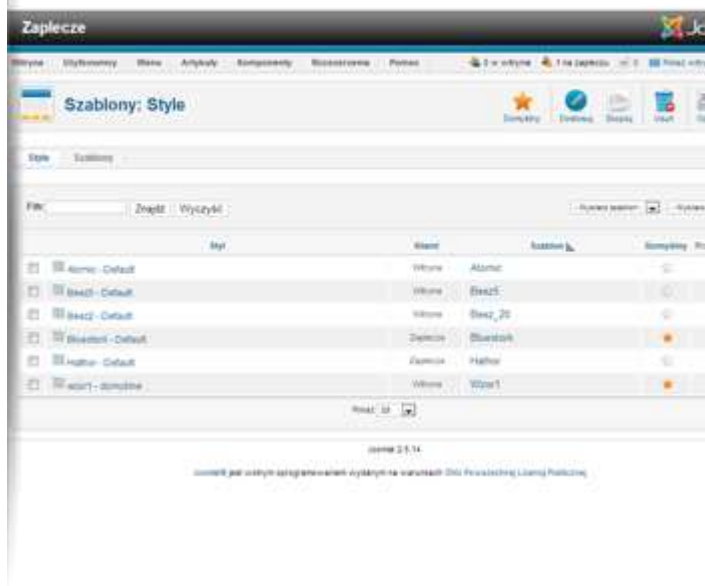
Zaplecze

Witryna Użytkownicy Menu Artykuły Komponenty Rozszerzenia Pomoc

Szablony: Style

Domyślny Duplikuj Edytuj Usuń

Style Szablony

Filtr: Znajdź Wyczyść

| | Styl | Klient | Szablon | Domyślny |
|---|---|---|---|---|
| | Atomic - Default | Witryna | Atomic | |
| | Beez5 - Default | Witryna | Beez5 | |
| | Beez2 - Default | Witryna | Beez_20 | |
| | Bluestork - Default | Zaplecze | Bluestork | |
| | Hathor - Default | Zaplecze | Hathor | |
| | wzor1 - domyślne | Witryna | Wzor1 | |

Pokaż: 20

Joomla! 2.5.14

Joomla!® jest wolnym oprogramowaniem wydanym na warunkach GNU Powszechnej Licencji Publicznej.